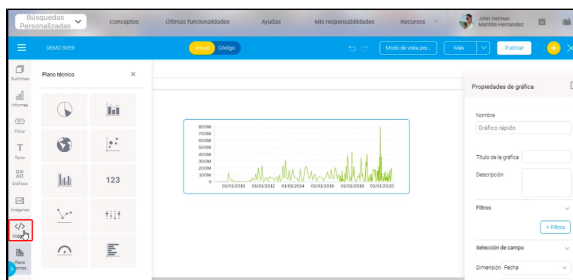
Búsquedas Personalizadas
Conceptos
Últimas funcionalidades
Ayudas
Mis responsabilidades
Recursos
John Herman Mantilla Hernandez

DEMO SV65
Visual
Código
Modo de vista pre...
Más
Publicar

Subtotales
Informes
Filtrar
Texto
Gráficos
Imágenes
Plano técnico

Plano técnico
×
123

800M
700M
600M
500M
400M
300M
200M
100M
0
03/01/2010
03/01/2012
03/01/2014
03/01/2016
03/01/2018
03/01/2020

Propiedades de gráfica
Nombre
Gráfico rápido
Título de la gráfica
Descripción
Filtros
+ Filtros
Selección de campo
Dimensión: Fecha